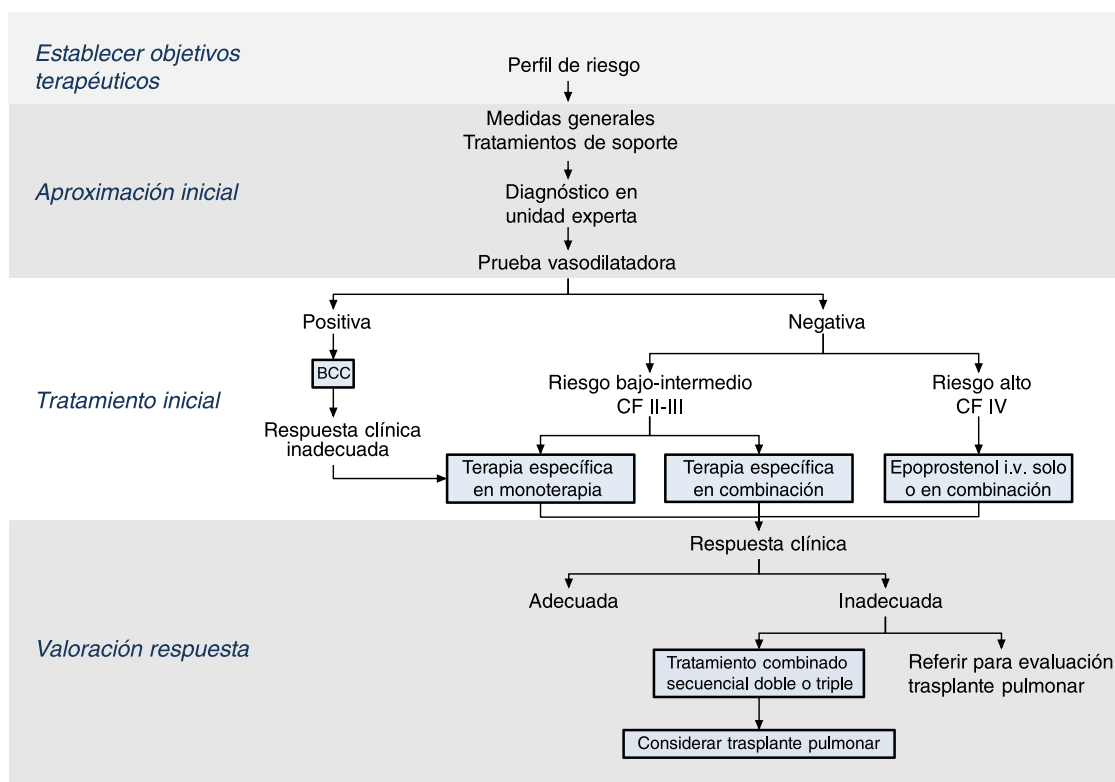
Establecer objetivos terapéuticos

Perfil de riesgo

Medidas generales
Tratamientos de soporte

Aproximación inicial

Diagnóstico en unidad experta

Prueba vasodilatadora

Positiva

Negativa

BCC

Riesgo bajo-intermedio
CF II-III

Riesgo alto
CF IV

Tratamiento inicial

Respuesta clínica inadecuada

Terapia específica en monoterapia

Terapia específica en combinación

Epoprostenol i.v. solo o en combinación

Respuesta clínica

Adecuada

Inadecuada

Valoración respuesta

Tratamiento combinado secuencial doble o triple

Referir para evaluación trasplante pulmonar

Considerar trasplante pulmonar